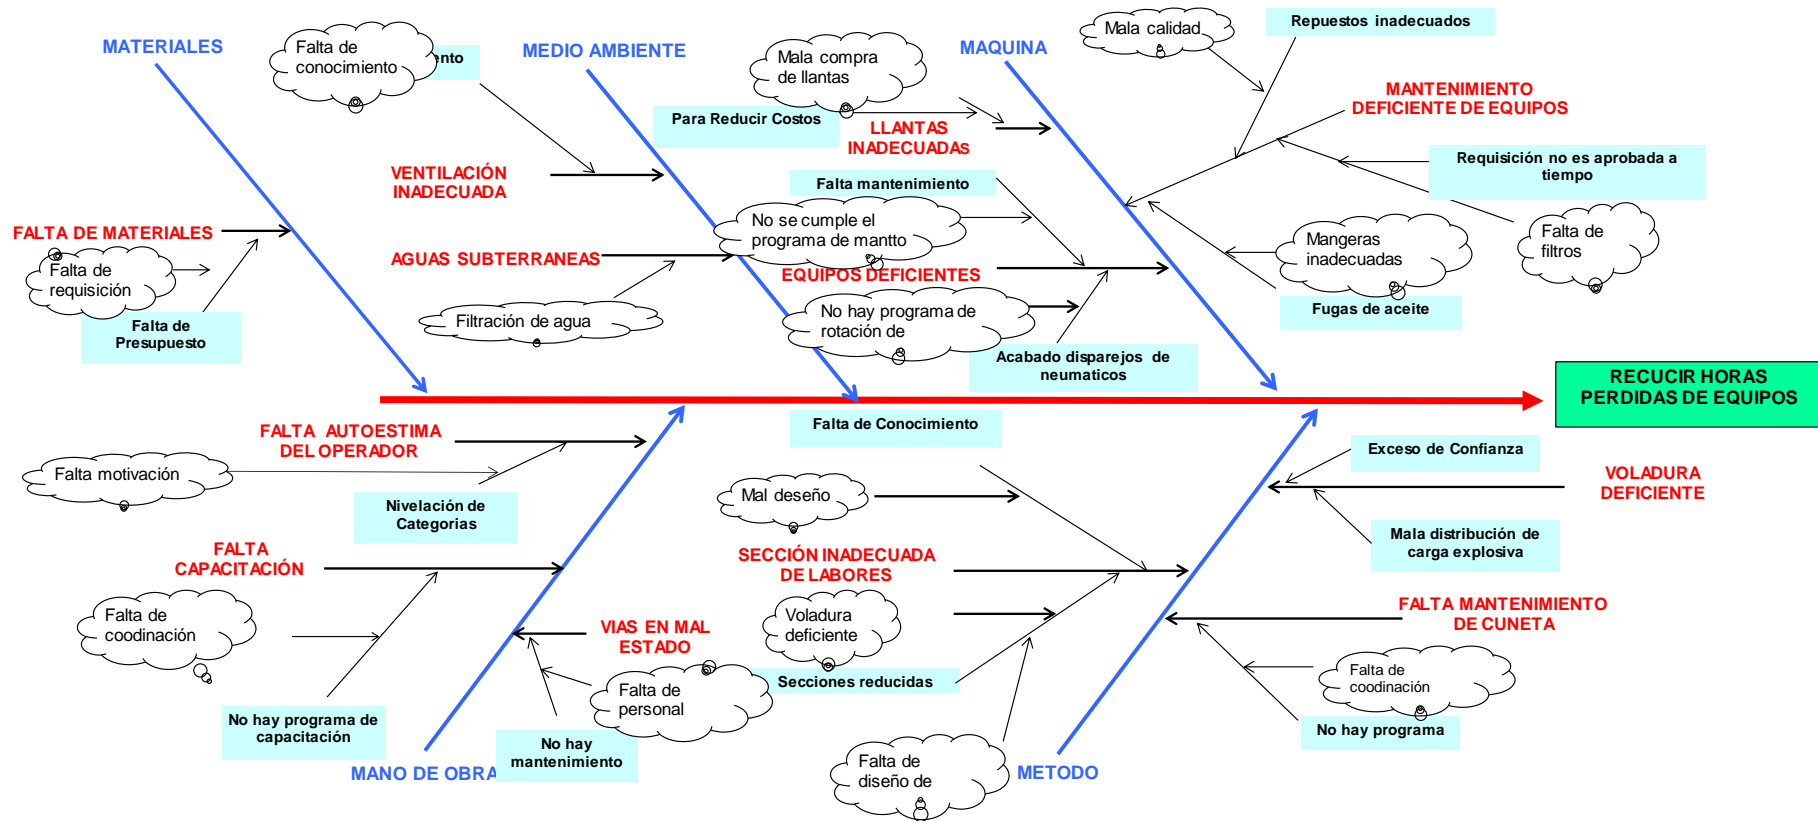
MATERIALES

Falta de conocimiento

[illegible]nto

MEDIO AMBIENTE

Mala compra de llantas

MAQUINA

Mala calidad

Repuestos inadecuados

MANTENIMIENTO DEFICIENTE DE EQUIPOS

Para Reducir Costos

LLANTAS INADECUADAS

VENTILACIÓN INADECUADA

Falta mantenimiento

Requisición no es aprobada a tiempo

FALTA DE MATERIALES

No se cumple el programa de mantto

Falta de filtros

Falta de requisición

AGUAS SUBTERRANEAS

Mangeras inadecuadas

EQUIPOS DEFICIENTES

Falta de Presupuesto

Filtración de agua

No hay programa de rotación de

Fugas de aceite

Acabado disparejos de neumaticos

RECUCIR HORAS PERDIDAS DE EQUIPOS

FALTA AUTOESTIMA DEL OPERADOR

Falta de Conocimiento

Exceso de Confianza

Falta motivación

VOLADURA DEFICIENTE

Nivelación de Categorias

Mal deseño

Mala distribución de carga explosiva

FALTA CAPACITACIÓN

SECCIÓN INADECUADA DE LABORES

FALTA MANTENIMIENTO DE CUNETA

Falta de coodinación

Voladura deficiente

VIAS EN MAL ESTADO

Falta de personal

Secciones reducidas

Falta de coodinación

No hay programa de capacitación

No hay mantenimiento

No hay programa

MANO DE OBRA

Falta de diseño de

METODO